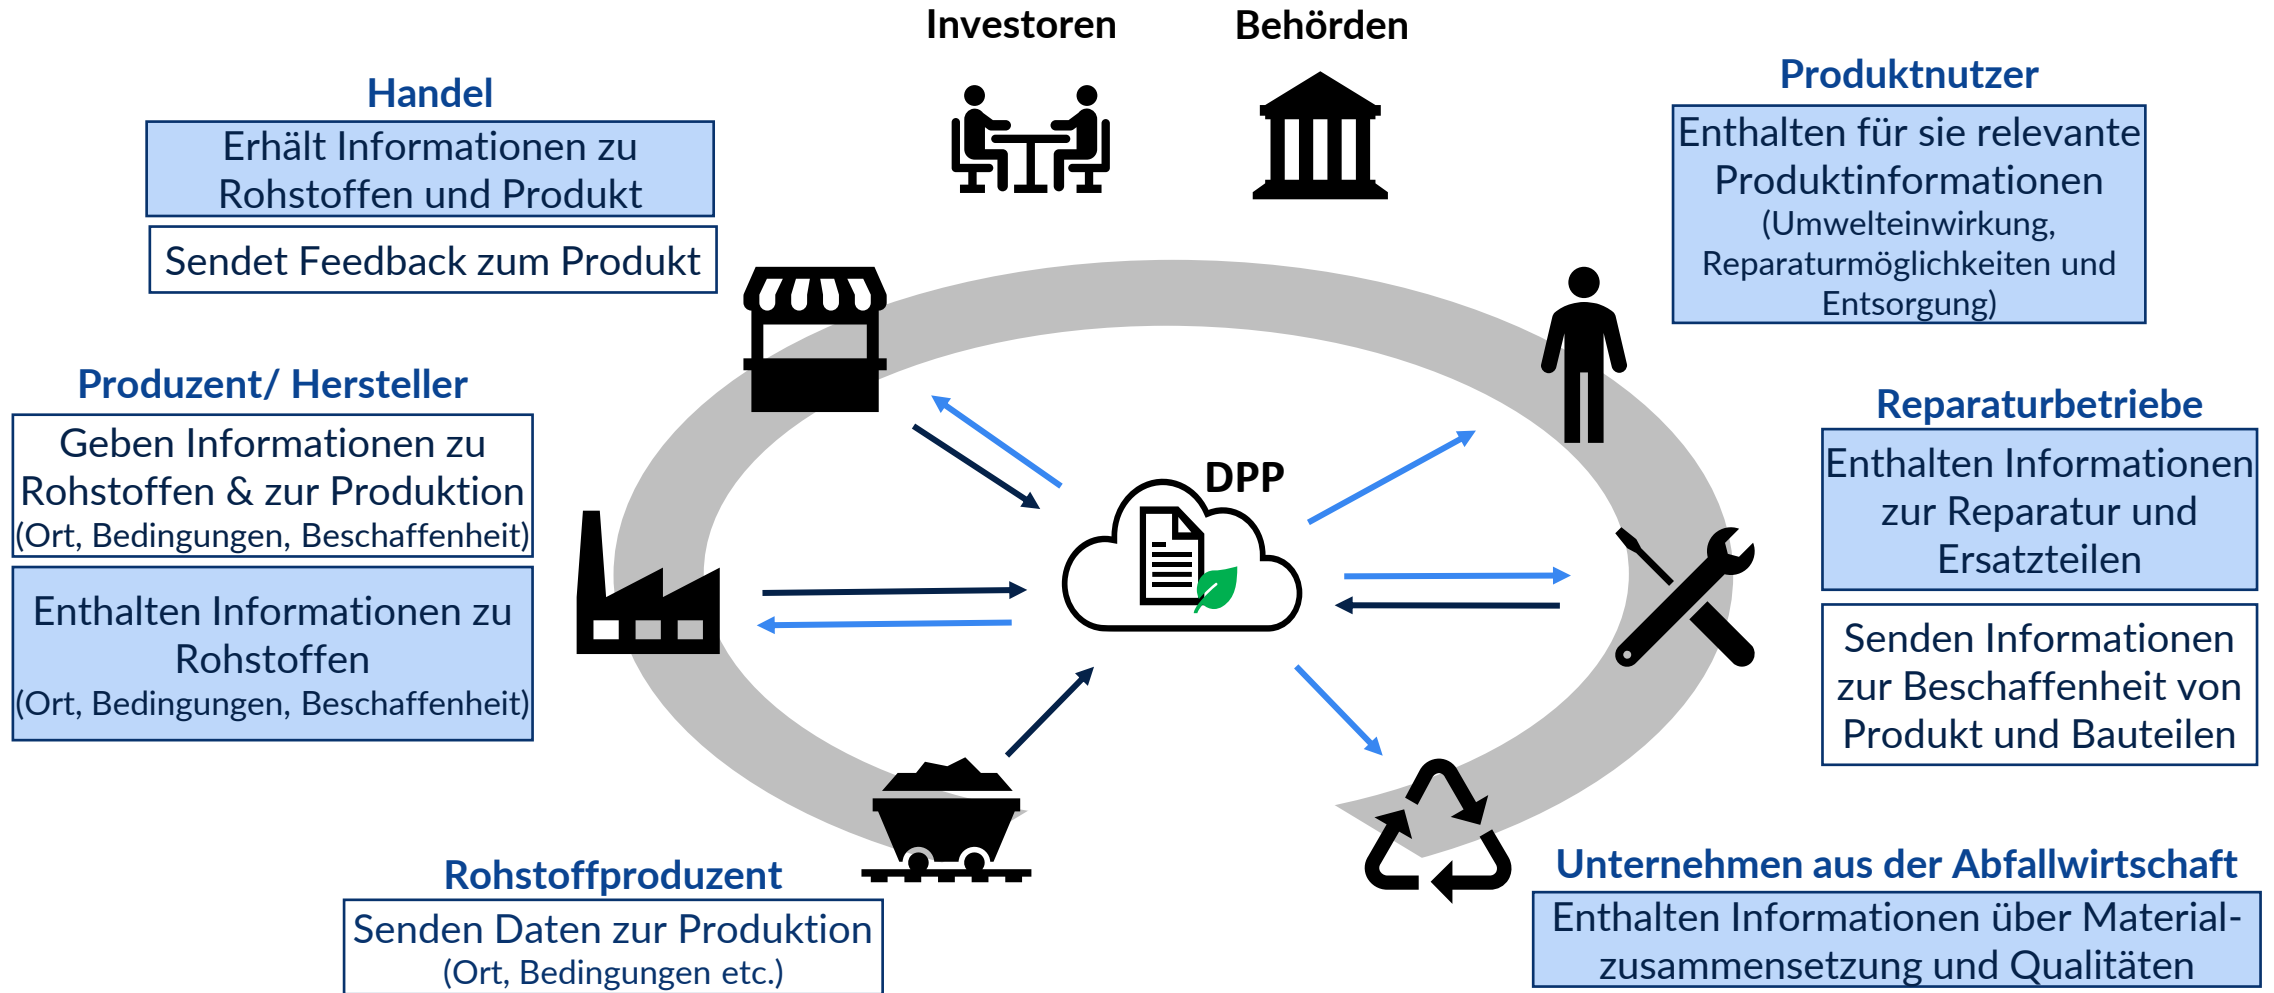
Investoren

Behörden

Handel

Erhält Informationen zu Rohstoffen und Produkt

Sendet Feedback zum Produkt

Produktnutzer

Enthalten für sie relevante Produktinformationen (Umwelteinwirkung, Reparaturmöglichkeiten und Entsorgung)

Produzent/ Hersteller

Geben Informationen zu Rohstoffen & zur Produktion (Ort, Bedingungen, Beschaffenheit)

Enthalten Informationen zu Rohstoffen (Ort, Bedingungen, Beschaffenheit)

DPP

Reparaturbetriebe

Enthalten Informationen zur Reparatur und Ersatzteilen

Senden Informationen zur Beschaffenheit von Produkt und Bauteilen

Rohstoffproduzent

Senden Daten zur Produktion (Ort, Bedingungen etc.)

Unternehmen aus der Abfallwirtschaft

Enthalten Informationen über Materialzusammensetzung und Qualitäten